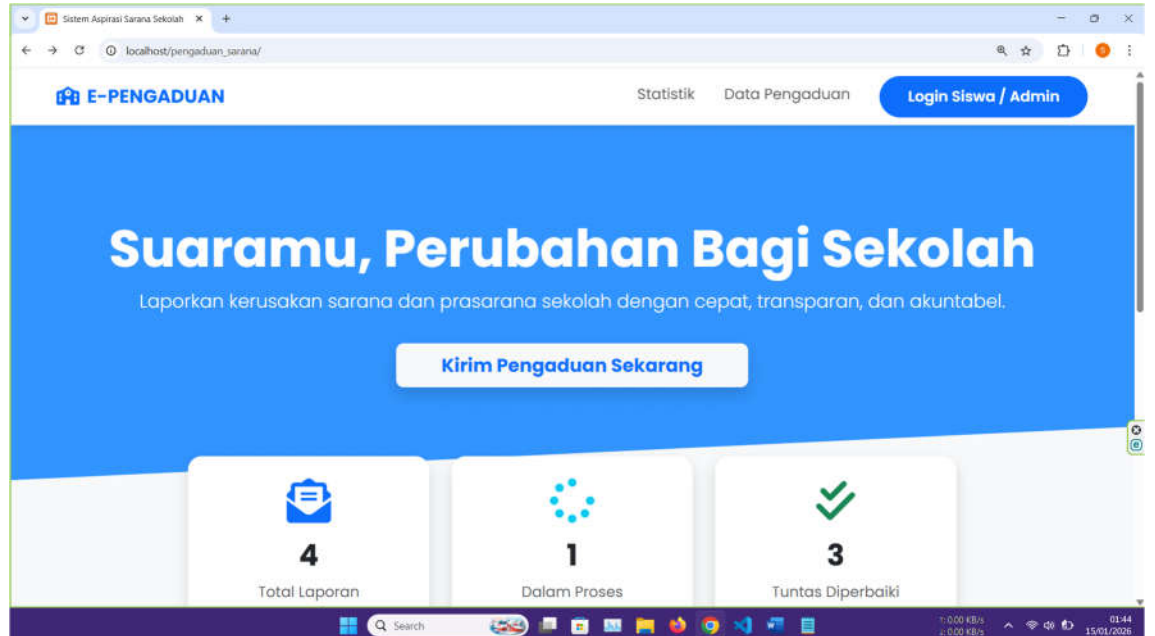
Sistem Aspirasi Sarana Sekolah ×
+
localhost/pengaduan_sarana/

E-PENGADUAN
Statistik
Data Pengaduan
Login Siswa / Admin

Suaramu, Perubahan Bagi Sekolah

Laporkan kerusakan sarana dan prasarana sekolah dengan cepat, transparan, dan akuntabel.

Kirim Pengaduan Sekarang

4
Total Laporan

1
Dalam Proses

3
Tuntas Diperbaiki

Search
0,00 KB/s
0,00 KB/s
01:44
15/01/2026